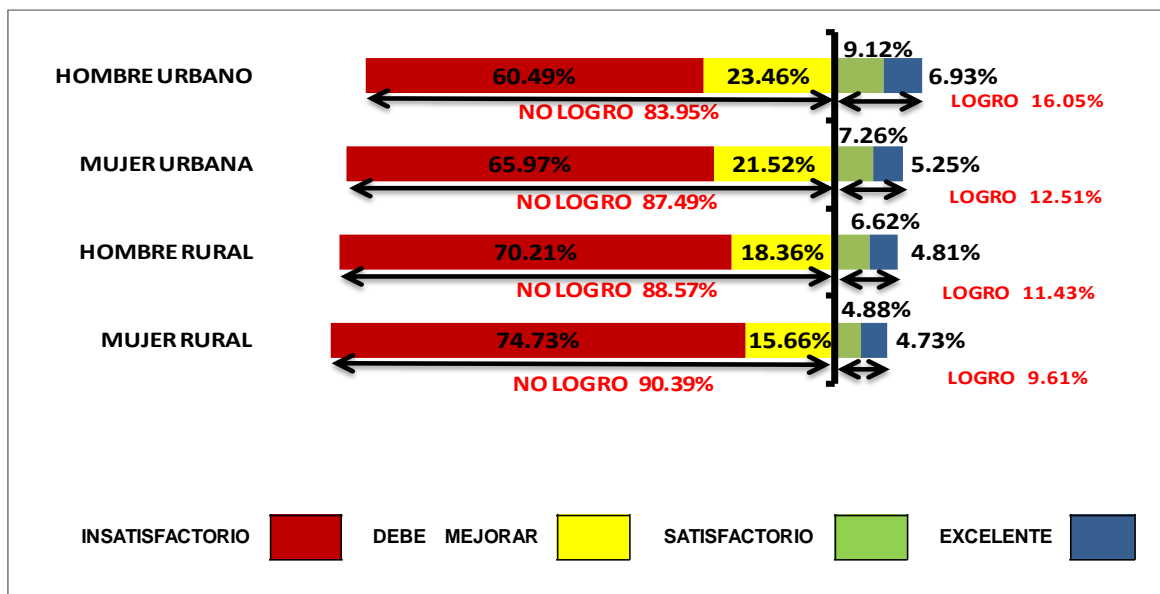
HOMBRE URBANO
60.49%
23.46%
9.12%
6.93%
NO LOGRO 83.95%
LOGRO 16.05%

MUJER URBANA
65.97%
21.52%
7.26%
5.25%
NO LOGRO 87.49%
LOGRO 12.51%

HOMBRE RURAL
70.21%
18.36%
6.62%
4.81%
NO LOGRO 88.57%
LOGRO 11.43%

MUJER RURAL
74.73%
15.66%
4.88%
4.73%
NO LOGRO 90.39%
LOGRO 9.61%

INSATISFACTORIO
DEBE MEJORAR
SATISFACTORIO
EXCELENTE